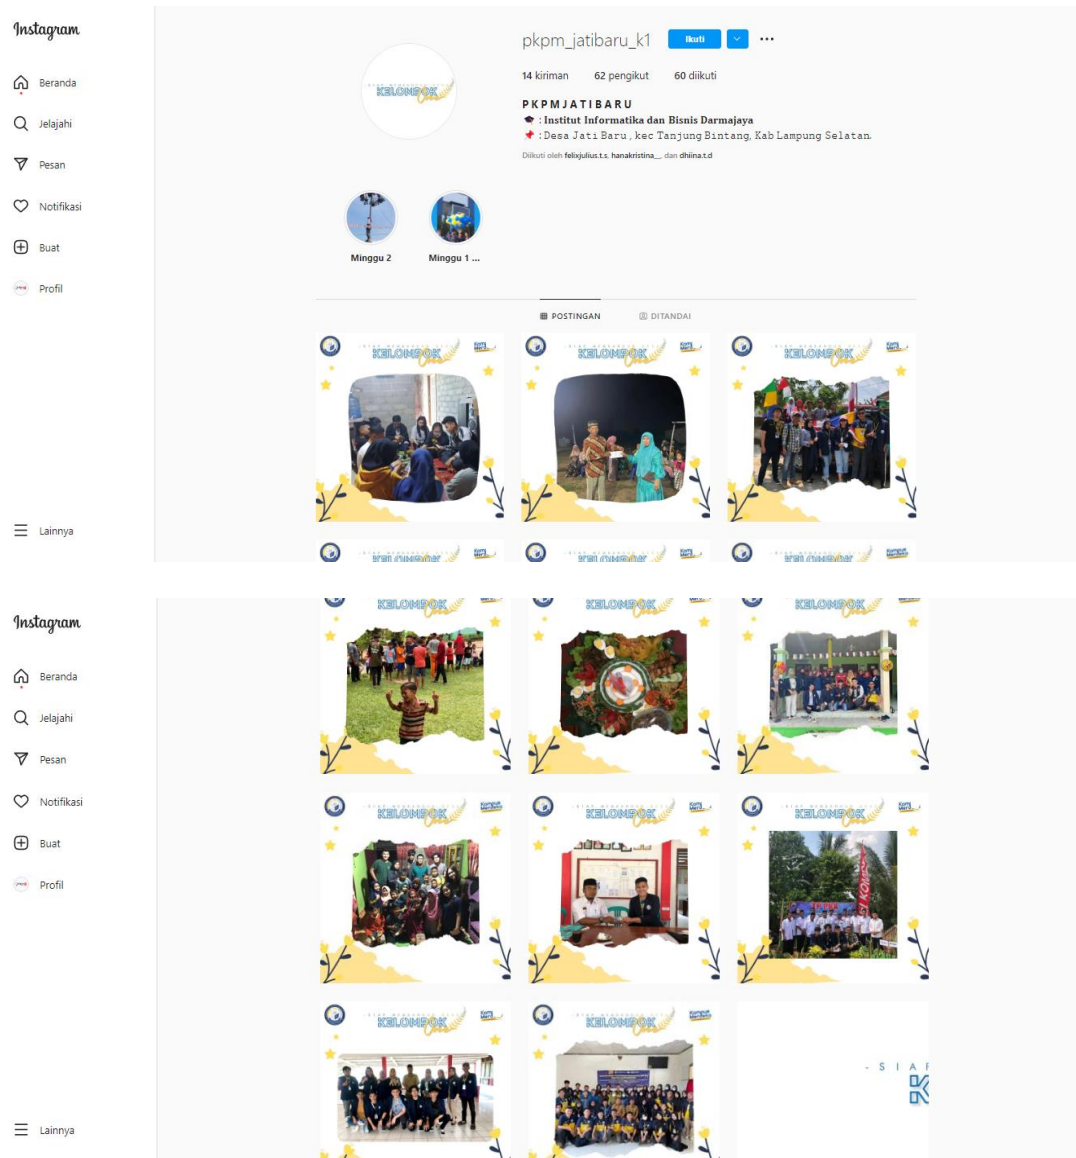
Instagram

Beranda

Jelajahi

Pesan

Notifikasi

Buat

Profil

Lainnya

pkpm_jatibaru_k1 Ikuti

14 kiriman 62 pengikut 60 diikuti

PKPMJATIBARU
🎓 : Institut Informatika dan Bisnis Darmajaya
📌 : Desa Jati Baru, kec Tanjung Bintang, Kab Lampung Selatan.

Diikuti oleh felixjulius.t.s, hanakristina__ dan dhiina.t.d

Minggu 2

Minggu 1 ...

POSTINGAN

DITANDAI

KELOMPOK

KELOMPOK

KELOMPOK

Instagram

Beranda

Jelajahi

Pesan

Notifikasi

Buat

Profil

Lainnya

KELOMPOK

KELOMPOK

KELOMPOK

KELOMPOK

KELOMPOK

KELOMPOK

KELOMPOK

KELOMPOK

- S I A